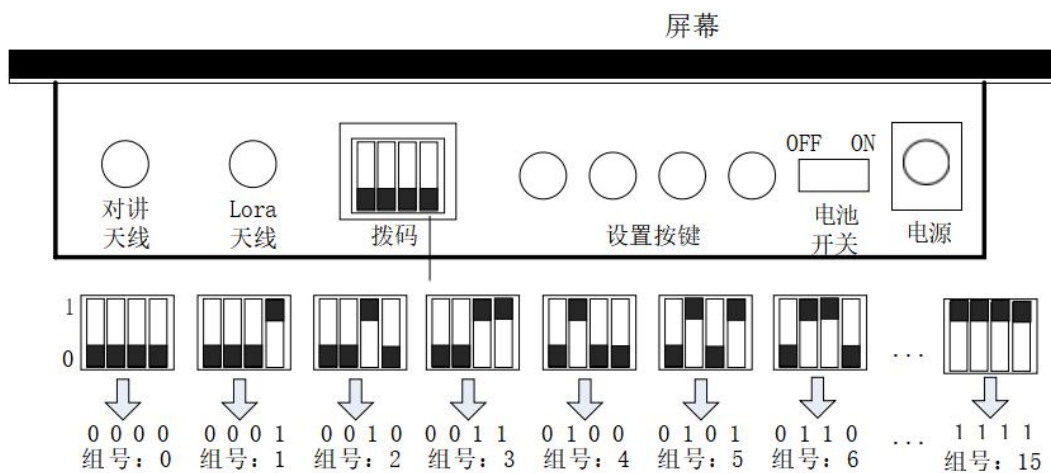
屏幕

对讲天线

Lora 天线

拨码

设置按键

OFF ON

电池开关

电源

1

0

...

0 0 0 0 组号：0

0 0 0 1 组号：1

0 0 1 0 组号：2

0 0 1 1 组号：3

0 1 0 0 组号：4

0 1 0 1 组号：5

0 1 1 0 组号：6

...

1 1 1 1 组号：15